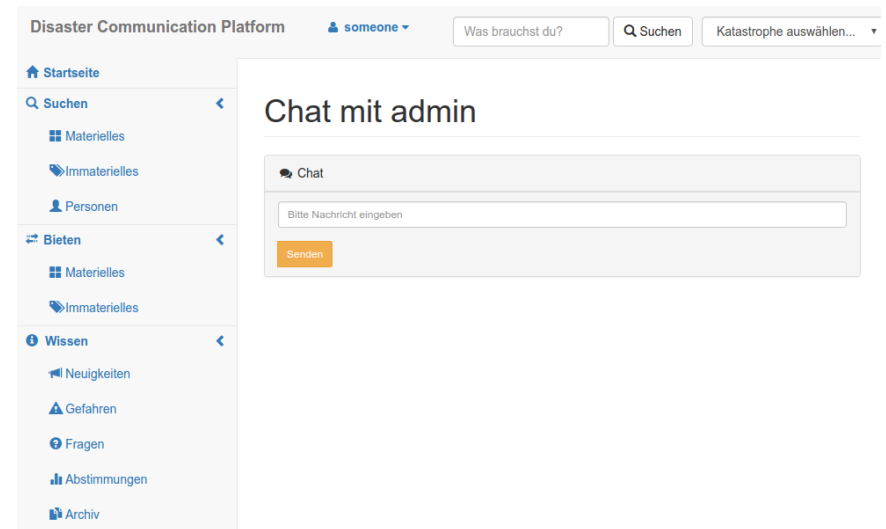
Disaster Communication Platform someone Was brauchst du? Suchen Katastrophe auswählen...

Startseite

Suchen

Materielles

Immaterielles

Personen

Bieten

Materielles

Immaterielles

Wissen

Neuigkeiten

Gefahren

Fragen

Abstimmungen

Archiv

Chat mit admin

Chat

Bitte Nachricht eingeben

Senden